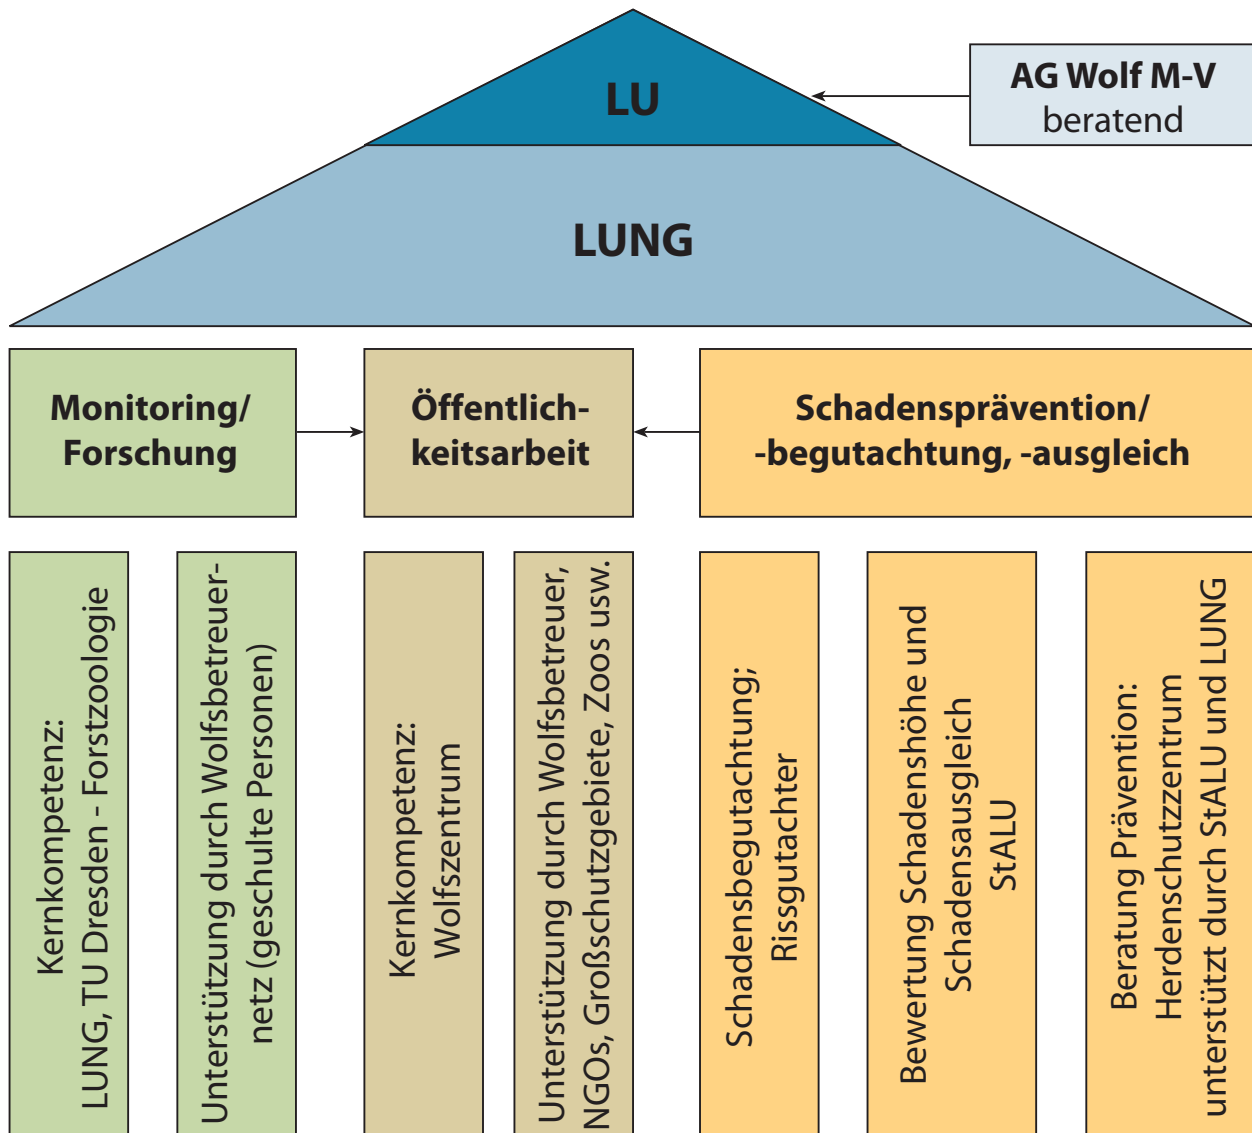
LU

AG Wolf M-V
beratend

LUNG

Monitoring/ Forschung

Öffentlichkeitsarbeit

Schadensprävention/ -begutachtung, -ausgleich

Kernkompetenz: LUNG, TU Dresden - Forstzoologie

Unterstützung durch Wolfsbetreuernetz (geschulte Personen)

Kernkompetenz: Wolfszentrum

Unterstützung durch Wolfsbetreuer, NGOs, Großschutzgebiete, Zoos usw.

Schadensbegutachtung; Rissgutachter

Bewertung Schadenshöhe und Schadensausgleich StALU

Beratung Prävention: Herdenschutzzentrum unterstützt durch StALU und LUNG